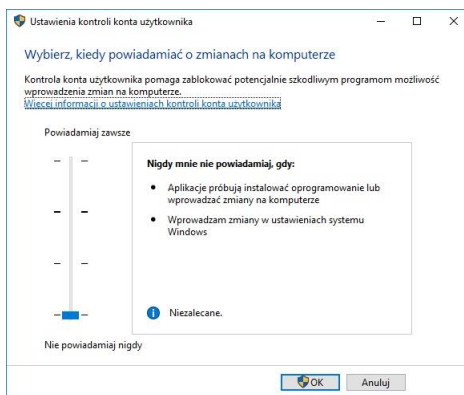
Ustawienia kontroli konta użytkownika

Wybierz, kiedy powiadamiać o zmianach na komputerze

Kontrola konta użytkownika pomaga zablokować potencjalnie szkodliwym programom możliwość wprowadzenia zmian na komputerze.
Więcej informacji o ustawieniach kontroli konta użytkownika

Powiadamiaj zawsze

Nigdy mnie nie powiadamiaj, gdy:

• Aplikacje próbują instalować oprogramowanie lub wprowadzać zmiany na komputerze

• Wprowadzam zmiany w ustawieniach systemu Windows

Niezalecane.

Nie powiadamiaj nigdy

OK Anuluj